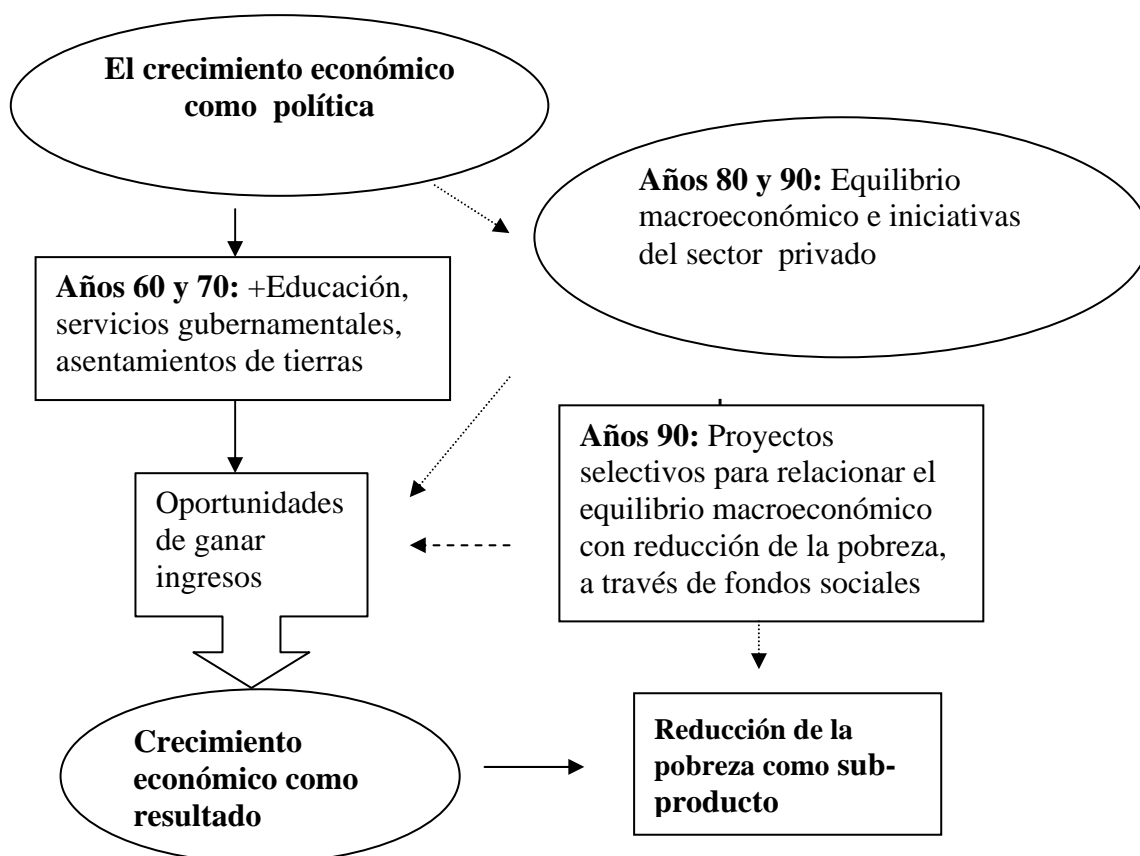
El crecimiento económico como política

Años 80 y 90: Equilibrio macroeconómico e iniciativas del sector privado

Años 60 y 70: +Educación, servicios gubernamentales, asentamientos de tierras

Años 90: Proyectos selectivos para relacionar el equilibrio macroeconómico con reducción de la pobreza, a través de fondos sociales

Oportunidades de ganar ingresos

Crecimiento económico como resultado

Reducción de la pobreza como subproducto